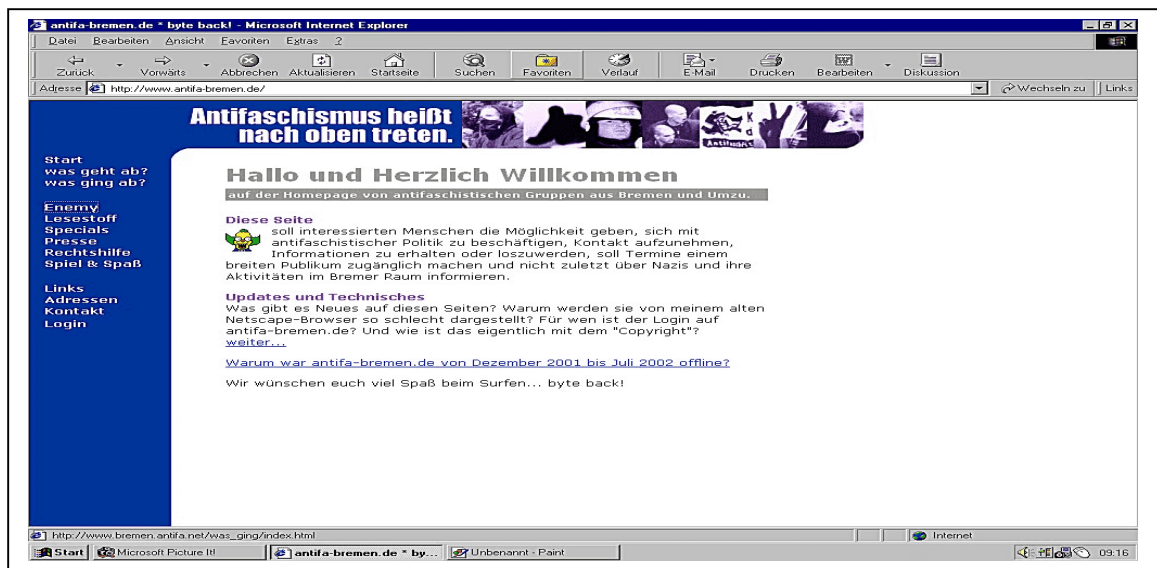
antifa-bremen.de * byte back! - Microsoft Internet Explorer

Datei Bearbeiten Ansicht Favoriten Extras ?

Zurück Vorwärts Abbrechen Aktualisieren Startseite Suchen Favoriten Verlauf E-Mail Drucken Bearbeiten Diskussion

Adresse http://www.antifa-bremen.de/ Wechseln zu Links

Antifaschismus heißt nach oben treten.

Start
was geht ab?
was ging ab?

Enemy
Lesestoff
Specials
Presse
Rechtshilfe
Spiel & Spaß

Links
Adressen
Kontakt
Login

Hallo und Herzlich Willkommen

auf der Homepage von antifaschistischen Gruppen aus Bremen und Umzu.

Diese Seite

soll interessierten Menschen die Möglichkeit geben, sich mit antifaschistischer Politik zu beschäftigen, Kontakt aufzunehmen, Informationen zu erhalten oder loszuwerden, soll Termine einem breiten Publikum zugänglich machen und nicht zuletzt über Nazis und ihre Aktivitäten im Bremer Raum informieren.

Updates und Technisches

Was gibt es Neues auf diesen Seiten? Warum werden sie von meinem alten Netscape-Browser so schlecht dargestellt? Für wen ist der Login auf antifa-bremen.de? Und wie ist das eigentlich mit dem "Copyright"? weiter...

Warum war antifa-bremen.de von Dezember 2001 bis Juli 2002 offline?

Wir wünschen euch viel Spaß beim Surfen... byte back!

http://www.bremen.antifa.net/was_ging/index.html Internet

Start Microsoft Picture It! antifa-bremen.de * by... Unbenannt - Paint 09:16